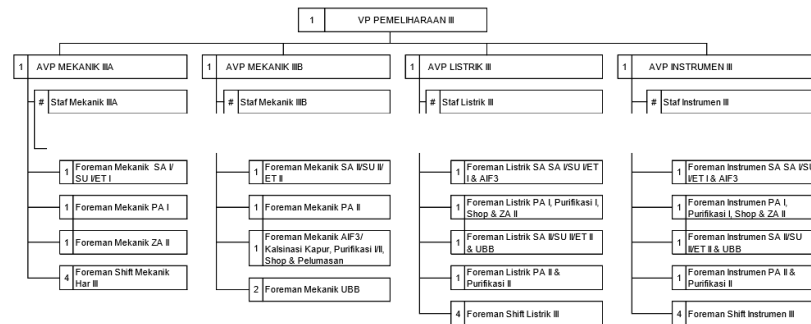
1 VP PEMELIHARAAN III

1 AVP MEKANIK IIIA

# Staf Mekanik IIIA

1 Foreman Mekanik SA I/ SU I/ET I

1 Foreman Mekanik PA I

1 Foreman Mekanik ZA II

4 Foreman Shift Mekanik Har III

1 AVP MEKANIK IIIB

# Staf Mekanik IIIB

1 Foreman Mekanik SA I/SU II/ ET II

1 Foreman Mekanik PA II

1 Foreman Mekanik AIF3/ Kalsinasi Kapur, Purifikasi I/II, Shop & Pelumasan

2 Foreman Mekanik UBB

1 AVP LISTRIK III

# Staf Listrik III

1 Foreman Listrik SA SA I/SU I/ET I & AIF3

1 Foreman Listrik PA I, Purifikasi I, Shop & ZA II

1 Foreman Listrik SA II/SU II/ET II & UBB

1 Foreman Listrik PA II & Purifikasi II

4 Foreman Shift Listrik III

1 AVP INSTRUMEN III

# Staf Instrumen III

1 Foreman Instrumen SA SA I/SU I/ET I & AIF3

1 Foreman Instrumen PA I, Purifikasi I, Shop & ZA II

1 Foreman Instrumen SA II/SU II/ET II & UBB

1 Foreman Instrumen PA II & Purifikasi II

4 Foreman Shift Instrumen III